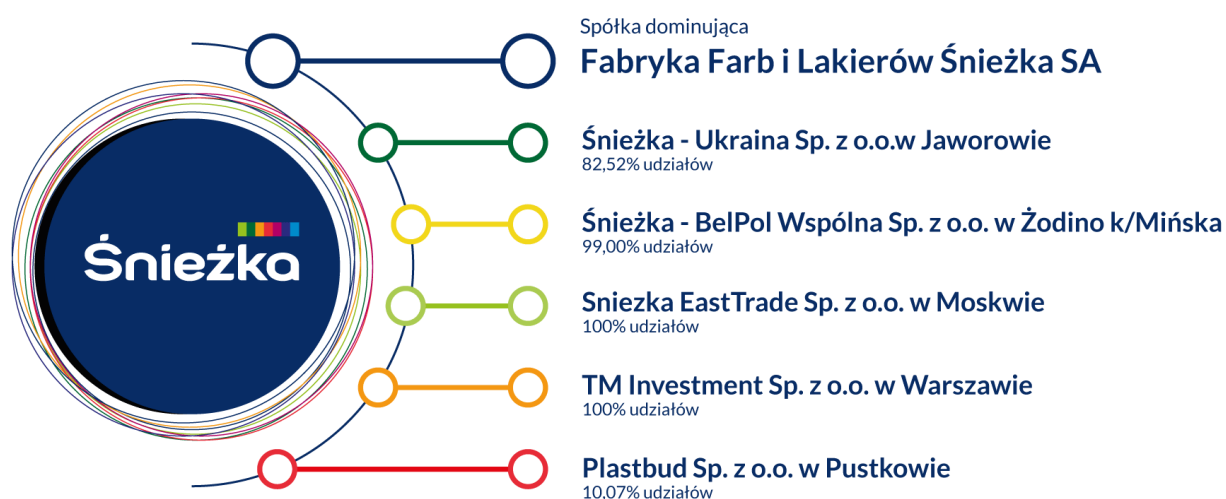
Śnieżka

Spółka dominująca
Fabryka Farb i Lakierów Śnieżka SA

Śnieżka - Ukraina Sp. z o.o.w Jaworowie
82,52% udziałów

Śnieżka - BelPol Wspólna Sp. z o.o. w Żodino k/Mińska
99,00% udziałów

Sniezka EastTrade Sp. z o.o. w Moskwie
100% udziałów

TM Investment Sp. z o.o. w Warszawie
100% udziałów

Plastbud Sp. z o.o. w Pustkowie
10.07% udziałów